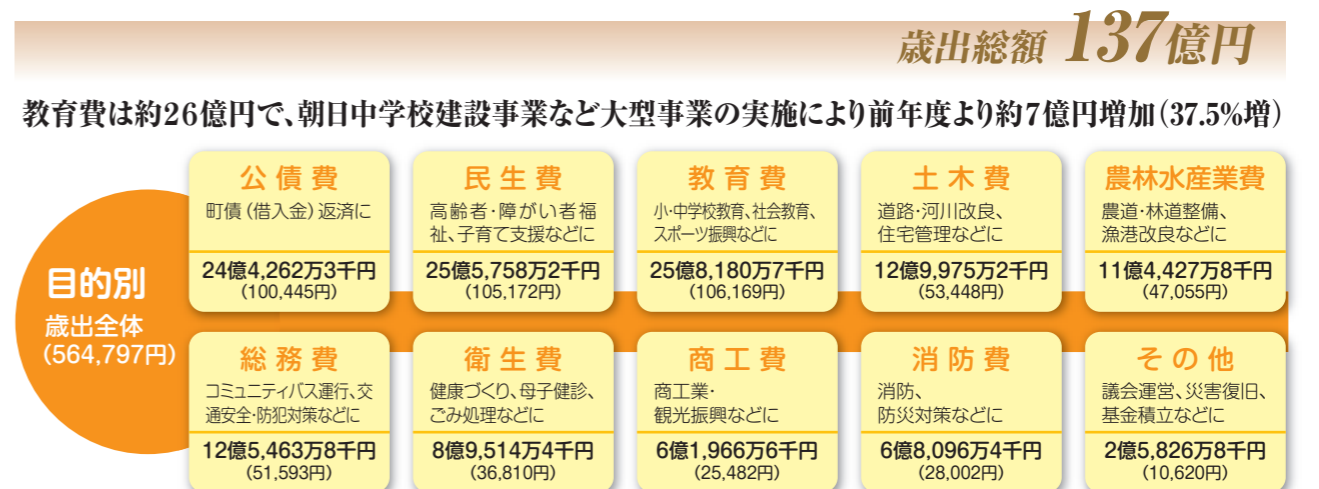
歳出総額 137億円

教育費は約26億円で、朝日中学校建設事業など大型事業の実施により前年度より約7億円増加（37.5%増）

目的別
歳出全体
（564,797円）

公債費
町債（借入金）返済に
24億4,262万3千円
（100,445円）

民生費
高齢者・障がい者福祉、子育て支援などに
25億5,758万2千円
（105,172円）

教育費
小・中学校教育、社会教育、スポーツ振興などに
25億8,180万7千円
（106,169円）

土木費
道路・河川改良、住宅管理などに
12億9,975万2千円
（53,448円）

農林水産業費
農道・林道整備、漁港改良などに
11億4,427万8千円
（47,055円）

総務費
コミュニティバス運行、交通安全・防犯対策などに
12億5,463万8千円
（51,593円）

衛生費
健康づくり、母子健診、ごみ処理などに
8億9,514万4千円
（36,810円）

商工費
商工業・観光振興などに
6億1,966万6千円
（25,482円）

消防費
消防、防災対策などに
6億8,096万4千円
（28,002円）

その他
議会運営、災害復旧、基金積立などに
2億5,826万8千円
（10,620円）